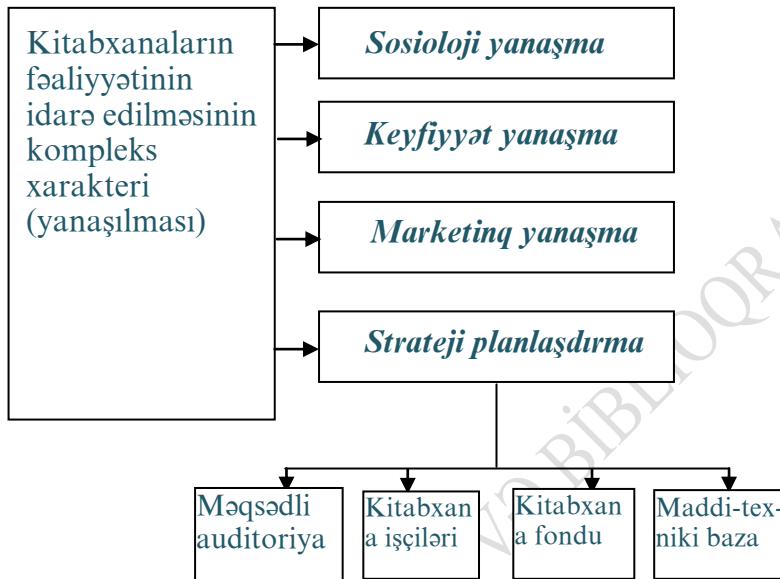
Kitabxanaların fəaliyyətinin idarə edilməsinin kompleks xarakteri (yanaşılması)

Sosioloji yanaşma

Keyfiyyət yanaşma

Marketinq yanaşma

Strateji planlaşdırma

Məqsədli auditoriya

Kitabxana işçiləri

Kitabxana fondu

Maddi-tex-niki baza

VƏ BİBLİOQR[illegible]